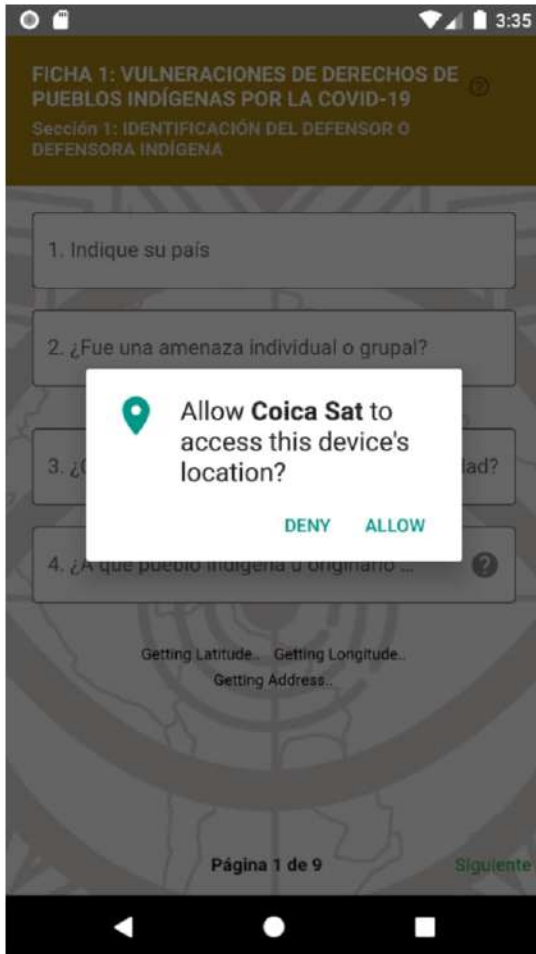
3:35

FICHA 1: VULNERACIONES DE DERECHOS DE PUEBLOS INDÍGENAS POR LA COVID-19

Sección 1: IDENTIFICACIÓN DEL DEFENSOR O DEFENSORA INDÍGENA

1. Indique su país

2. ¿Fue una amenaza individual o grupal?

3. ¿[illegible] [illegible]lad?

4. ¿A que pueblo indígena u originario ...

Allow **Coica Sat** to access this device's location?

DENY ALLOW

Getting Latitude.. Getting Longitude..
Getting Address..

Página 1 de 9

Siguiente